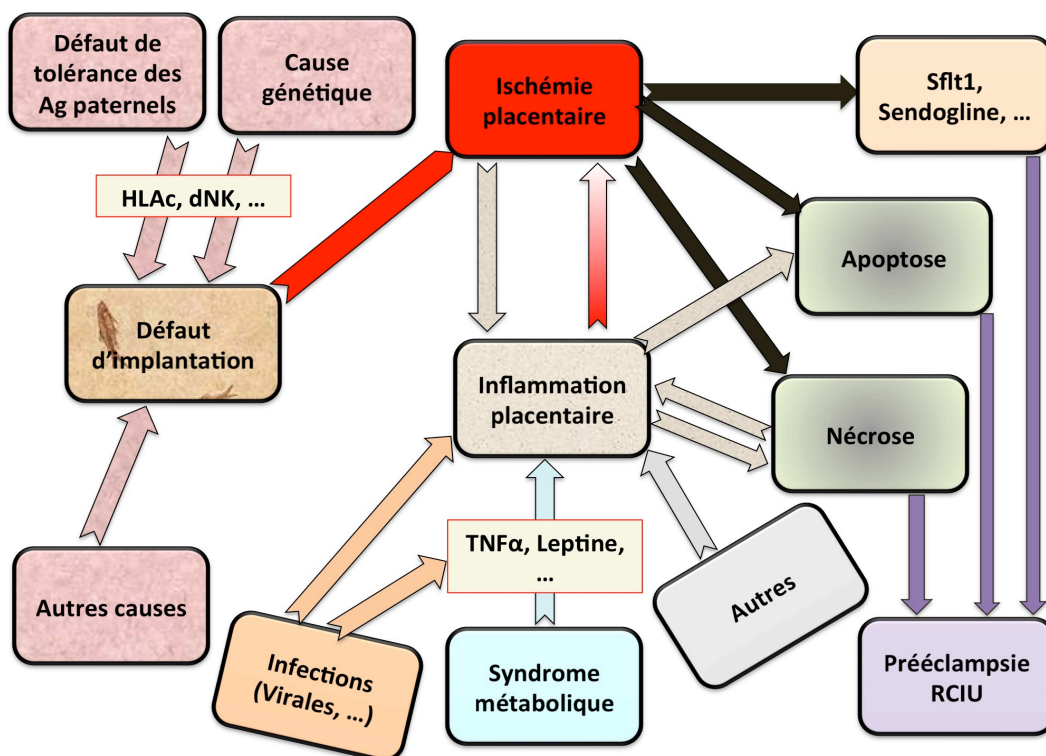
Défaut de tolérance des Ag paternels

Cause génétique

HLAc, dNK, …

Ischémie placentaire

Sflt1, Sendogline, …

Apoptose

Défaut d'implantation

Inflammation placentaire

Nécrose

TNFα, Leptine, …

Autres

Autres causes

Infections (Virales, …)

Syndrome métabolique

Prééclampsie RCIU